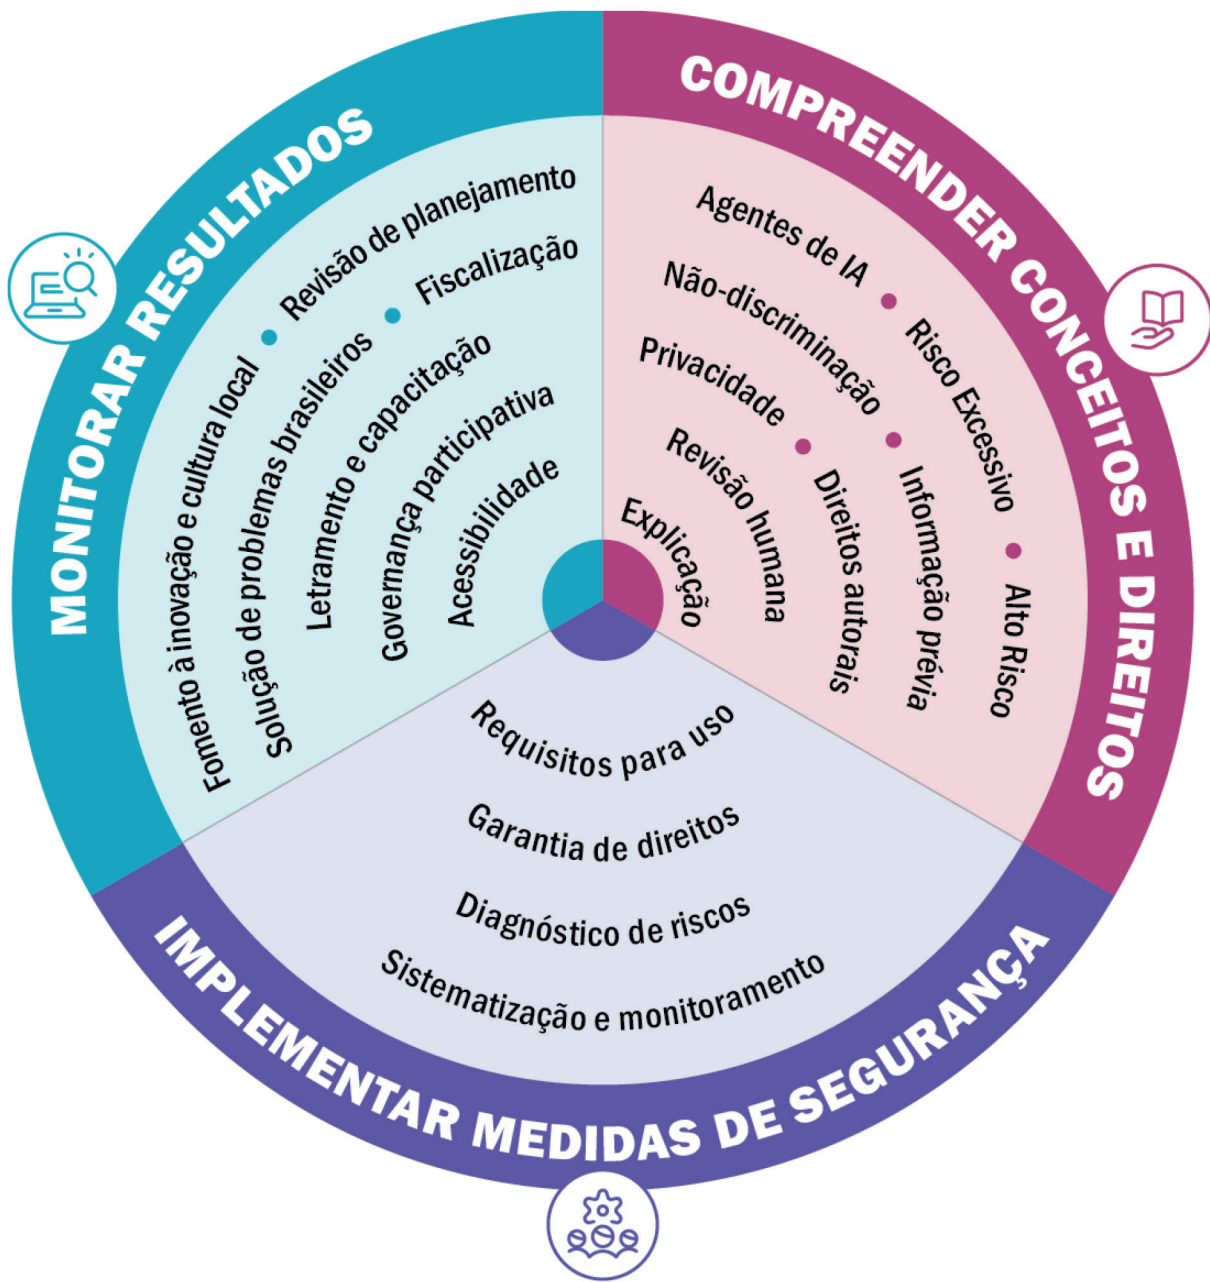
MONITORAR RESULTADOS

Fomento à inovação e cultura local • Revisão de planejamento
Solução de problemas brasileiros • Fiscalização
Letramento e capacitação
Governança participativa
Acessibilidade

COMPREENDER CONCEITOS E DIREITOS

Agentes de IA • Risco Excessivo • Alto Risco
Não-discriminação • Informação prévia
Privacidade • Direitos autorais
Revisão humana
Explicação

Requisitos para uso
Garantia de direitos
Diagnóstico de riscos
Sistematização e monitoramento

IMPLEMENTAR MEDIDAS DE SEGURANÇA